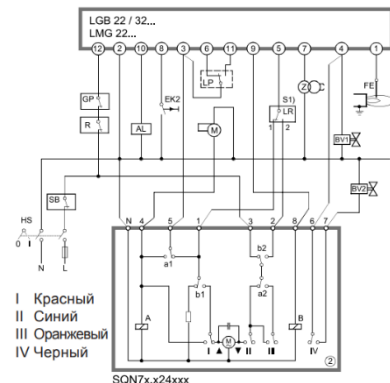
LGB 22 / 32...
LMG 22...

12 2 10 8 3 6 11 9 5 7 4 1

GP
R
AL
EK2
LP
M
S1)
LR
1 2
Z
FE
BV1
BV2
SB
HS
0 I
N L

N 4 5 1 3 2 8 6 7
a1
b2
b1
a2
A
B
M
I II III IV
IV
2

I Красный
II Синий
III Оранжевый
IV Черный

SQN7x.x24xxx